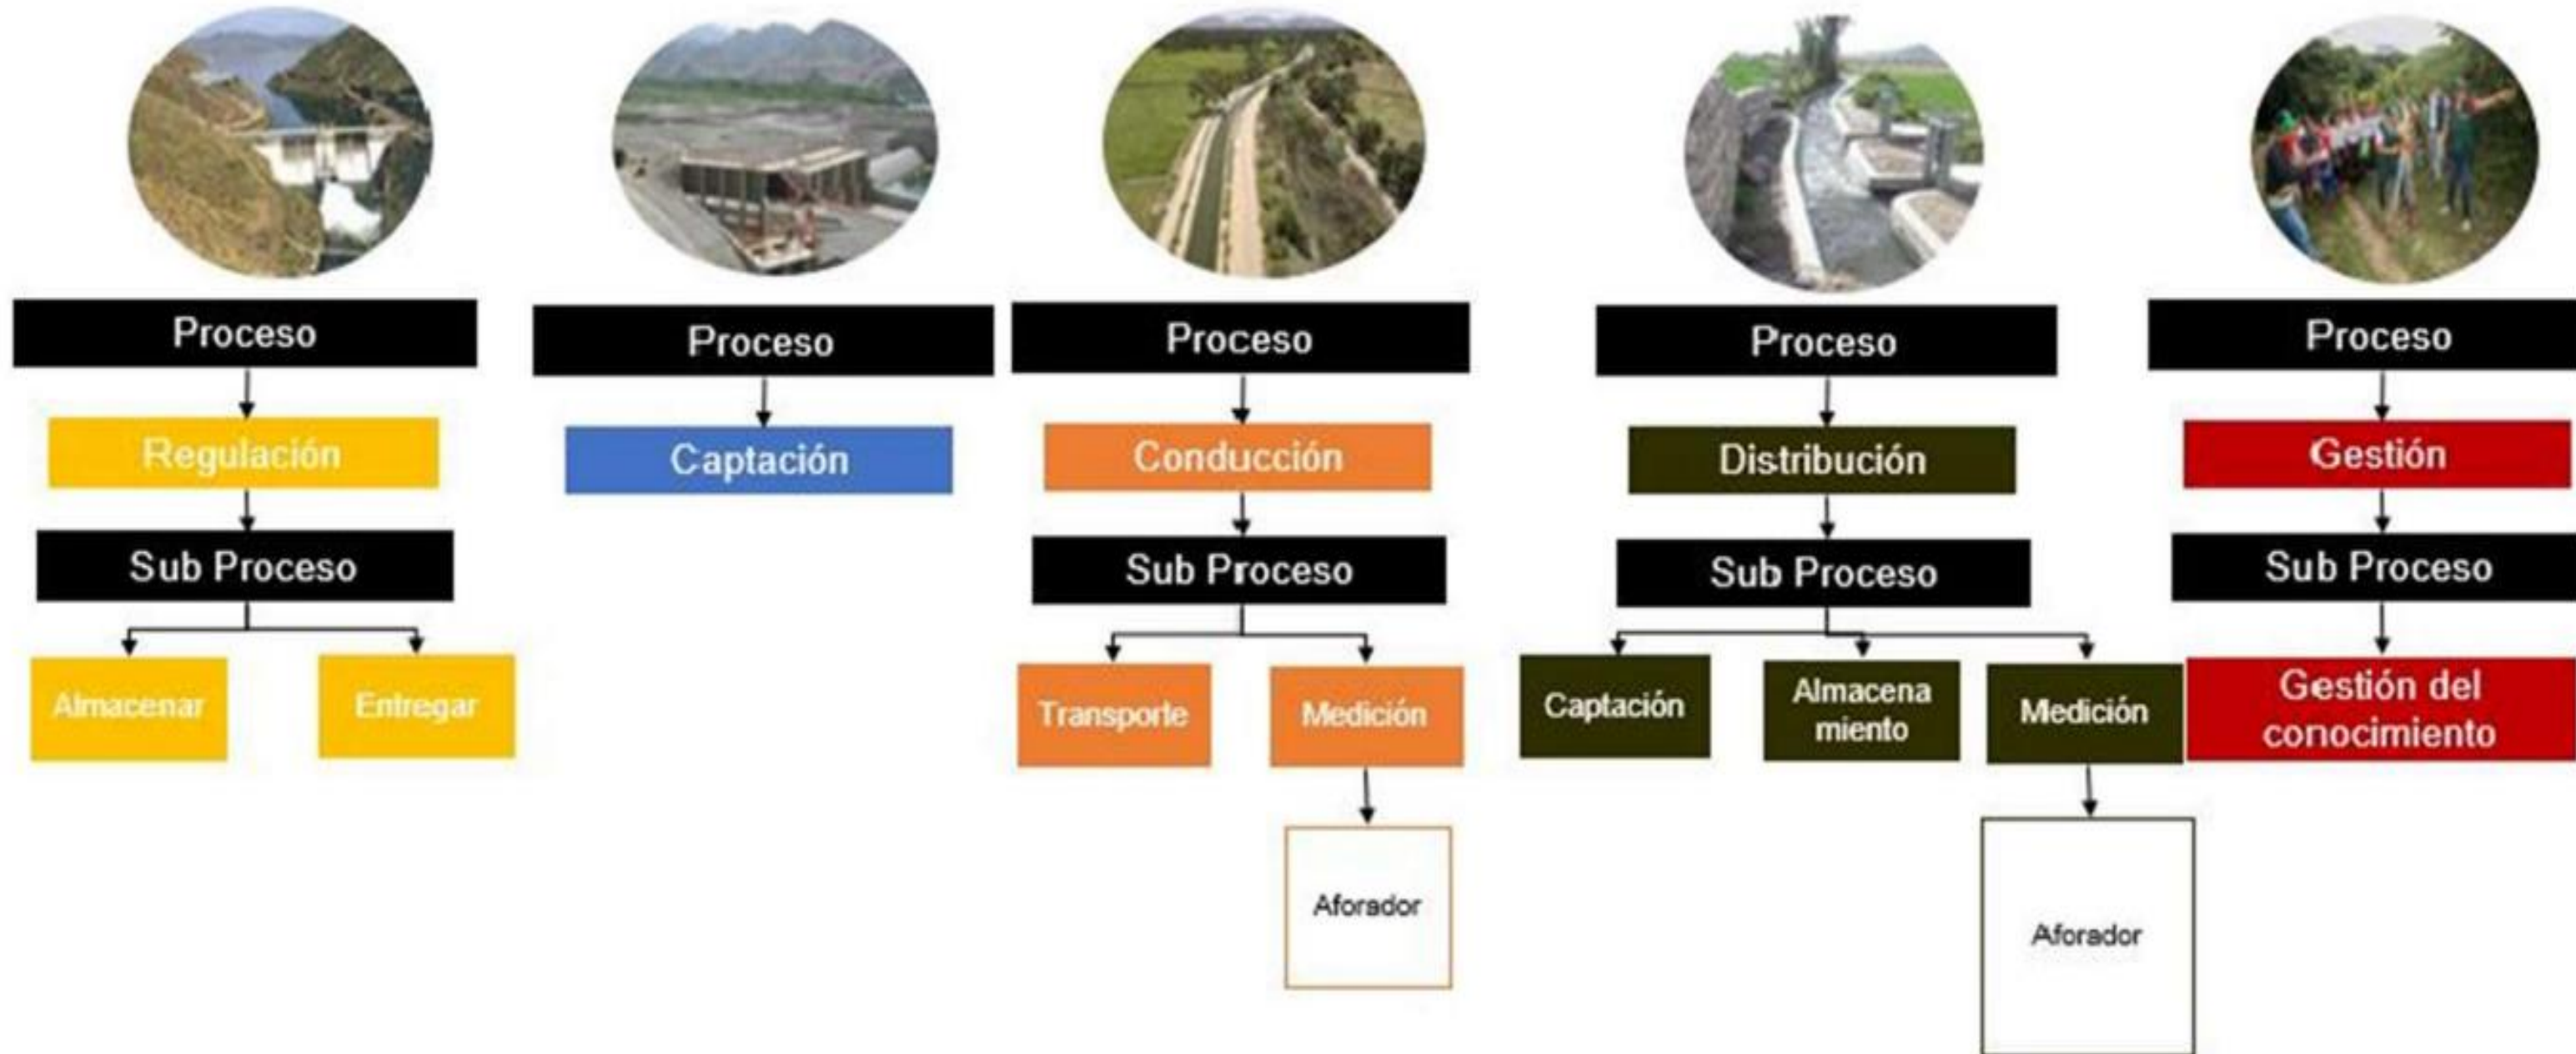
Proceso

Regulación

Sub Proceso

Almacenar

Entregar

Proceso

Captación

Proceso

Conducción

Sub Proceso

Transporte

Medición

Aforador

Proceso

Distribución

Sub Proceso

Captación

Almacena miento

Medición

Aforador

Proceso

Gestión

Sub Proceso

Gestión del conocimiento